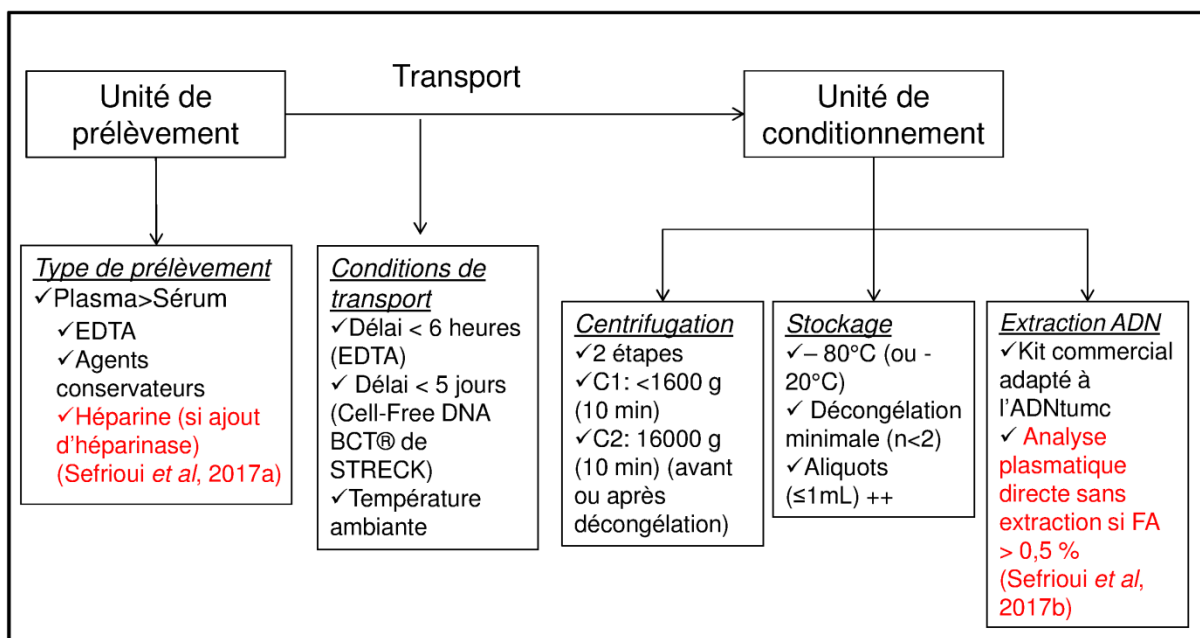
Unité de prélèvement

Transport

Unité de conditionnement

Type de prélèvement
✓Plasma>Sérum
✓EDTA
✓Agents conservateurs
✓Héparine (si ajout d'héparinase) (Sefrioui et al, 2017a)

Conditions de transport
✓Délai < 6 heures (EDTA)
✓ Délai < 5 jours (Cell-Free DNA BCT® de STRECK)
✓Température ambiante

Centrifugation
✓2 étapes
✓C1: <1600 g (10 min)
✓C2: 16000 g (10 min) (avant ou après décongélation)

Stockage
✓– 80°C (ou -20°C)
✓ Décongélation minimale (n<2)
✓Aliquots (≤1mL) ++

Extraction ADN
✓Kit commercial adapté à l'ADNtumc
✓ Analyse plasmatique directe sans extraction si FA > 0,5 % (Sefrioui et al, 2017b)